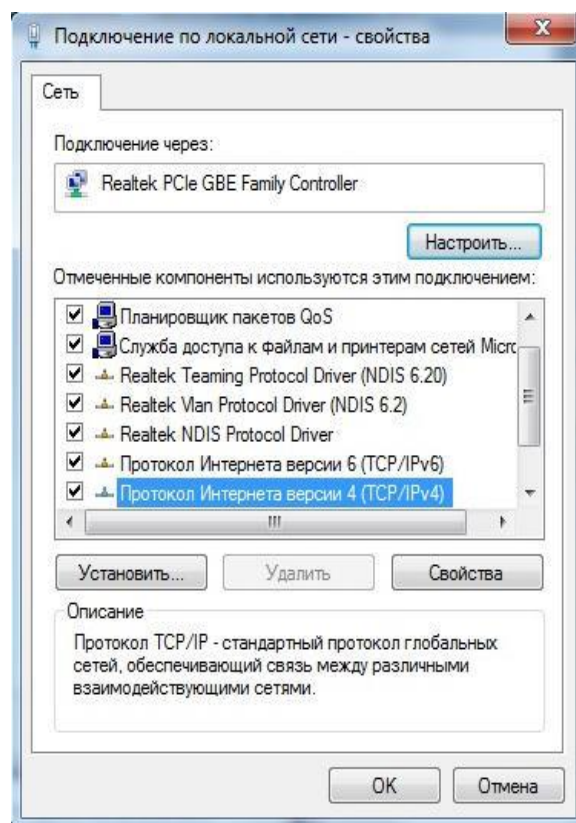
Подключение по локальной сети - свойства

Сеть

Подключение через:

Realtek PCIe GBE Family Controller

Настроить...

Отмеченные компоненты используются этим подключением:

☑ Планировщик пакетов QoS
☑ Служба доступа к файлам и принтерам сетей Micro
☑ Realtek Teaming Protocol Driver (NDIS 6.20)
☑ Realtek Vlan Protocol Driver (NDIS 6.2)
☑ Realtek NDIS Protocol Driver
☑ Протокол Интернета версии 6 (TCP/IPv6)
☑ Протокол Интернета версии 4 (TCP/IPv4)

Установить...

Удалить

Свойства

Описание

Протокол TCP/IP - стандартный протокол глобальных сетей, обеспечивающий связь между различными взаимодействующими сетями.

OK

Отмена